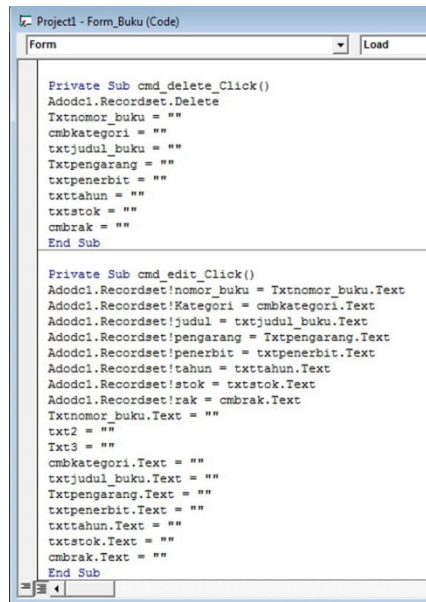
Project1 - Form_Buku (Code)

Form

Load

Private Sub cmd_delete_Click()
Adodc1.Recordset.Delete
Txtnomor_buku = ""
cmbkategori = ""
txtjudul_buku = ""
Txtpengarang = ""
txtpenerbit = ""
txttahun = ""
txtstok = ""
cmbrak = ""
End Sub

Private Sub cmd_edit_Click()
Adodc1.Recordset!nomor_buku = Txtnomor_buku.Text
Adodc1.Recordset!Kategori = cmbkategori.Text
Adodc1.Recordset!judul = txtjudul_buku.Text
Adodc1.Recordset!pengarang = Txtpengarang.Text
Adodc1.Recordset!penerbit = txtpenerbit.Text
Adodc1.Recordset!tahun = txttahun.Text
Adodc1.Recordset!stok = txtstok.Text
Adodc1.Recordset!rak = cmbrak.Text
Txtnomor_buku.Text = ""
txt2 = ""
Txt3 = ""
cmbkategori.Text = ""
txtjudul_buku.Text = ""
Txtpengarang.Text = ""
txtpenerbit.Text = ""
txttahun.Text = ""
txtstok.Text = ""
cmbrak.Text = ""
End Sub